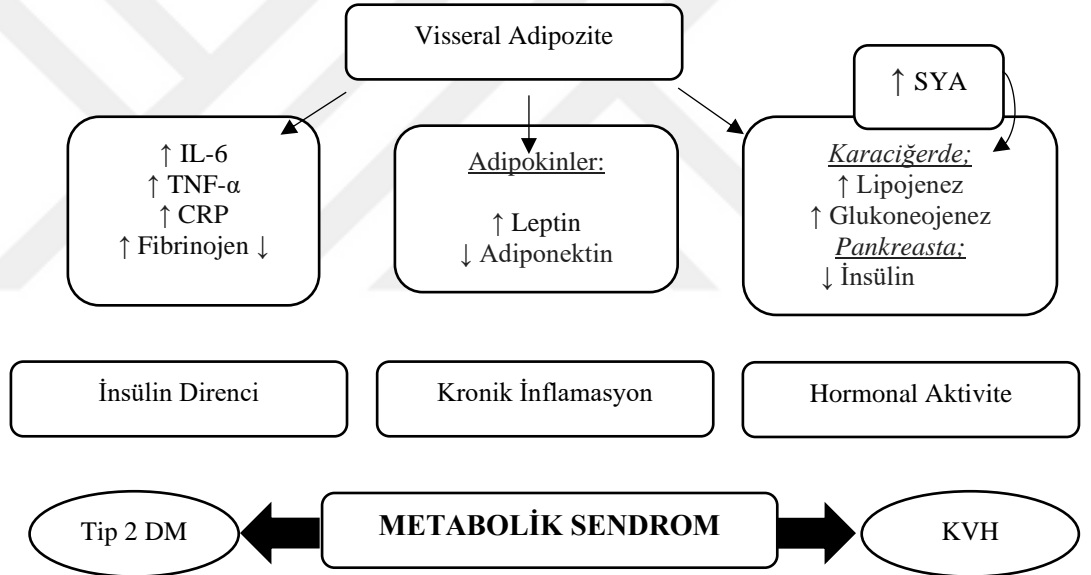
Visseral Adipozite

↑ SYA

↑ IL-6
↑ TNF-α
↑ CRP
↑ Fibrinojen ↓

Adipokinler:

↑ Leptin
↓ Adiponektin

Karaciğerde;
↑ Lipojenez
↑ Glukoneojenez
Pankreasta;
↓ İnsülin

İnsülin Direnci

Kronik İnflamasyon

Hormonal Aktivite

Tip 2 DM

METABOLİK SENDROM

KVH